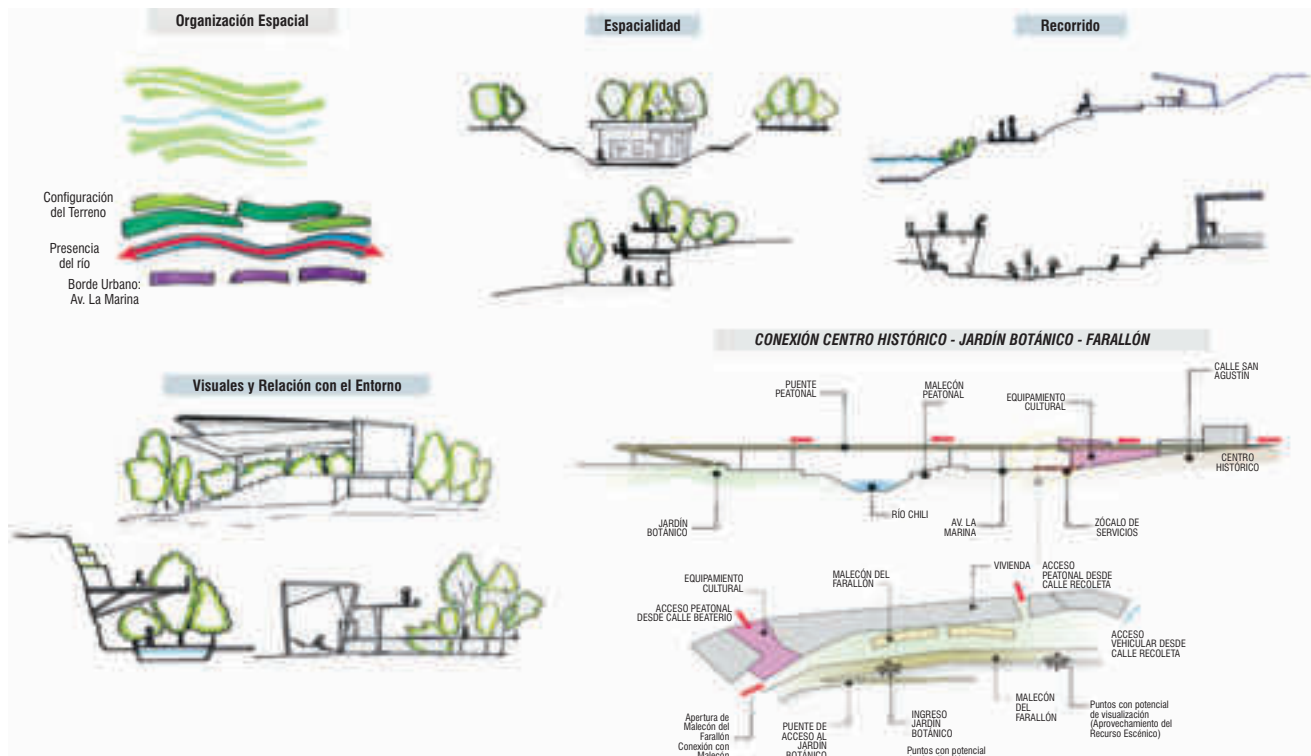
Organización Espacial

Espacialidad

Recorrido

Configuración del Terreno

Presencia del río

Borde Urbano: Av. La Marina

CONEXIÓN CENTRO HISTÓRICO - JARDÍN BOTÁNICO - FARALLÓN

Visuales y Relación con el Entorno

PUENTE PEATONAL

MALECÓN PEATONAL

EQUIPAMIENTO CULTURAL

CALLE SAN AGUSTÍN

CENTRO HISTÓRICO

JARDÍN BOTÁNICO

RÍO CHILI

AV. LA MARINA

ZÓCALO DE SERVICIOS

EQUIPAMIENTO CULTURAL

MALECÓN DEL FARALLÓN

VIVIENDA

ACCESO PEATONAL DESDE CALLE RECOLETA

ACCESO PEATONAL DESDE CALLE BEATERIO

ACCESO VEHICULAR DESDE CALLE RECOLETA

MALECÓN DEL FARALLÓN

Puntos con potencial de visualización (Aprovechamiento del Recurso Escénico)

Apertura de Malecón del Farallón Conexión con Malecón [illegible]

PUENTE DE ACCESO AL JARDÍN BOTÁNICO

INGRESO JARDÍN BOTÁNICO

Puntos con potencial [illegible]